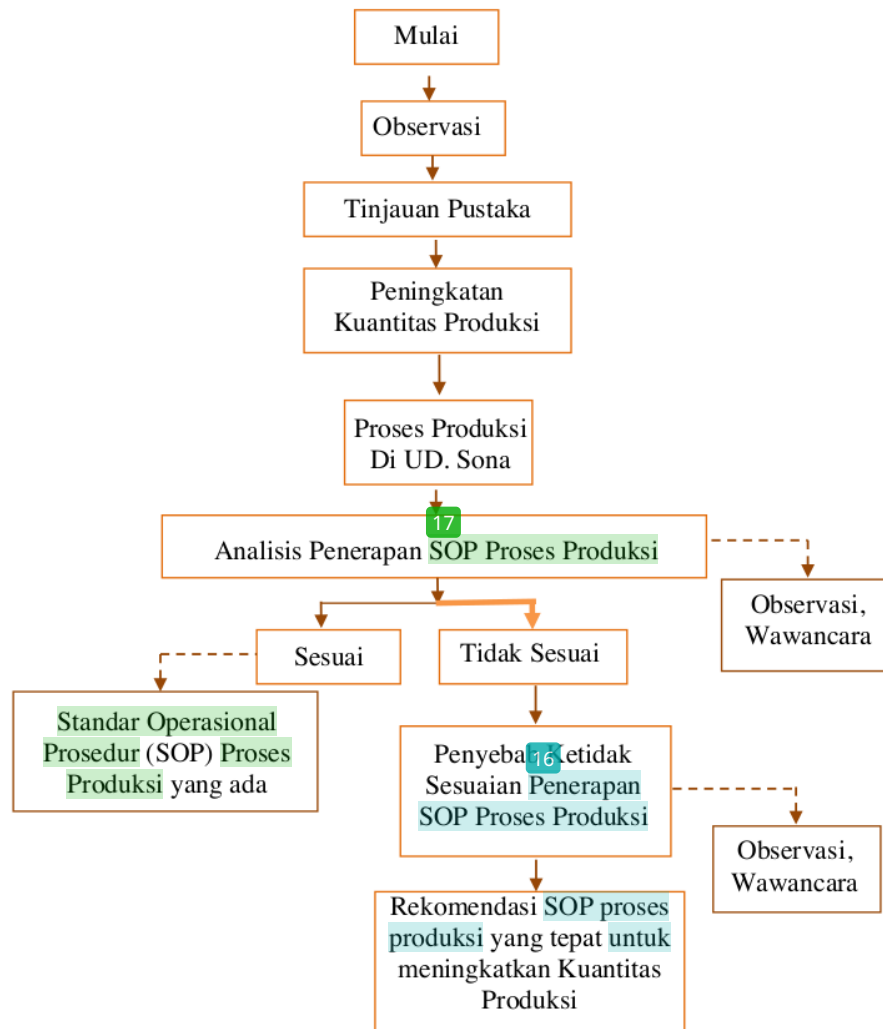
Mulai

Observasi

Tinjauan Pustaka

Peningkatan Kuantitas Produksi

Proses Produksi Di UD. Sona

17

Analisis Penerapan SOP Proses Produksi

Observasi, Wawancara

Sesuai

Tidak Sesuai

Standar Operasional Prosedur (SOP) Proses Produksi yang ada

Penyebab 16 Ketidak Sesuaian Penerapan SOP Proses Produksi

Observasi, Wawancara

Rekomendasi SOP proses produksi yang tepat untuk meningkatkan Kuantitas Produksi